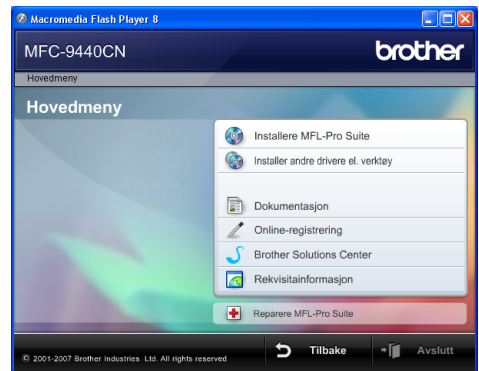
Macromedia Flash Player 8

MFC-9440CN

brother

Hovedmeny

Hovedmeny

Installere MFL-Pro Suite

Installer andre drivere el. verktøy

Dokumentasjon

Online-registrering

Brother Solutions Center

Rekvisitainformasjon

Reparere MFL-Pro Suite

© 2001-2007 Brother Industries Ltd. All rights reserved

Tilbake

Avslutt